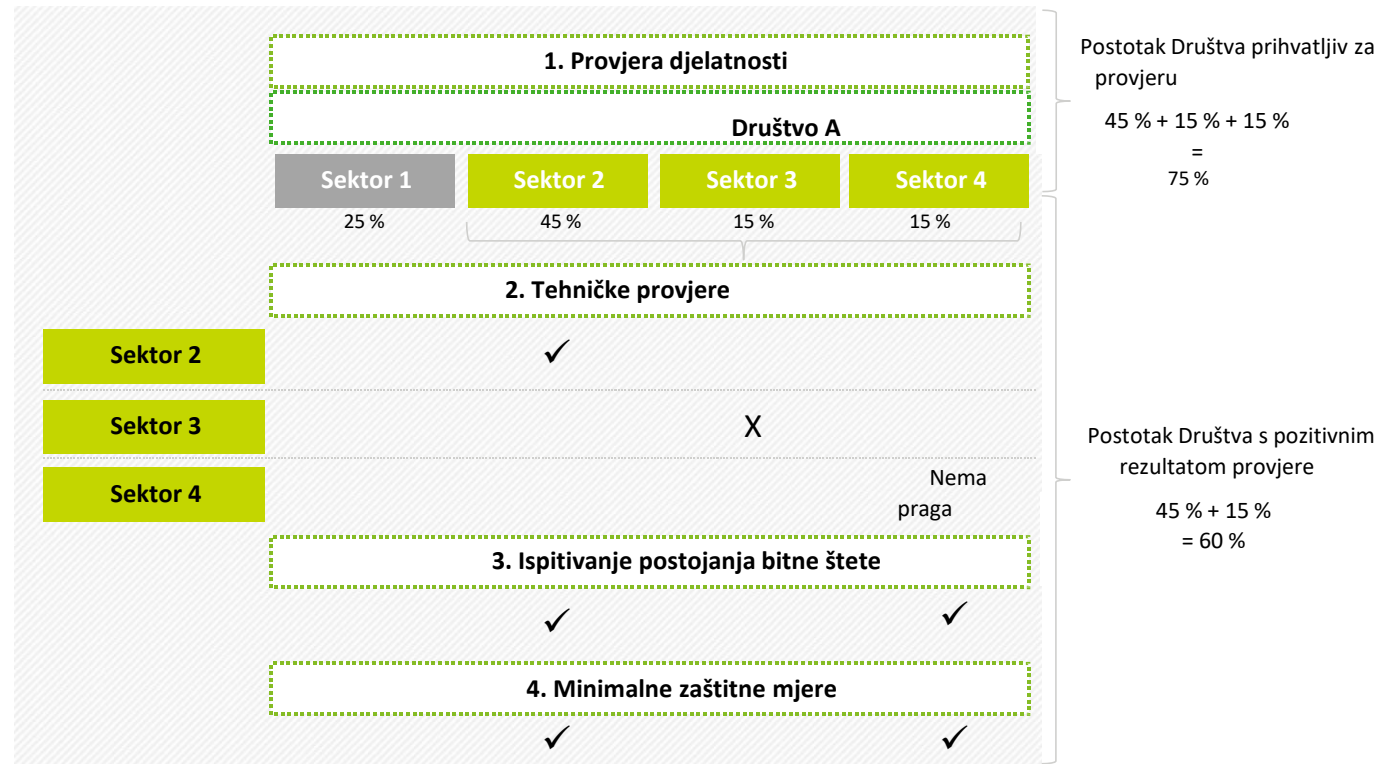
1. Provjera djelatnosti

Društvo A

Sektor 1
Sektor 2
Sektor 3
Sektor 4

25 %
45 %
15 %
15 %

Postotak Društva prihvatljiv za provjeru

45 % + 15 % + 15 %
=
75 %

2. Tehničke provjere

Sektor 2
✓

Sektor 3
X

Sektor 4
Nema praga

Postotak Društva s pozitivnim rezultatom provjere

45 % + 15 %
= 60 %

3. Ispitivanje postojanja bitne štete

✓
✓

4. Minimalne zaštitne mjere

✓
✓